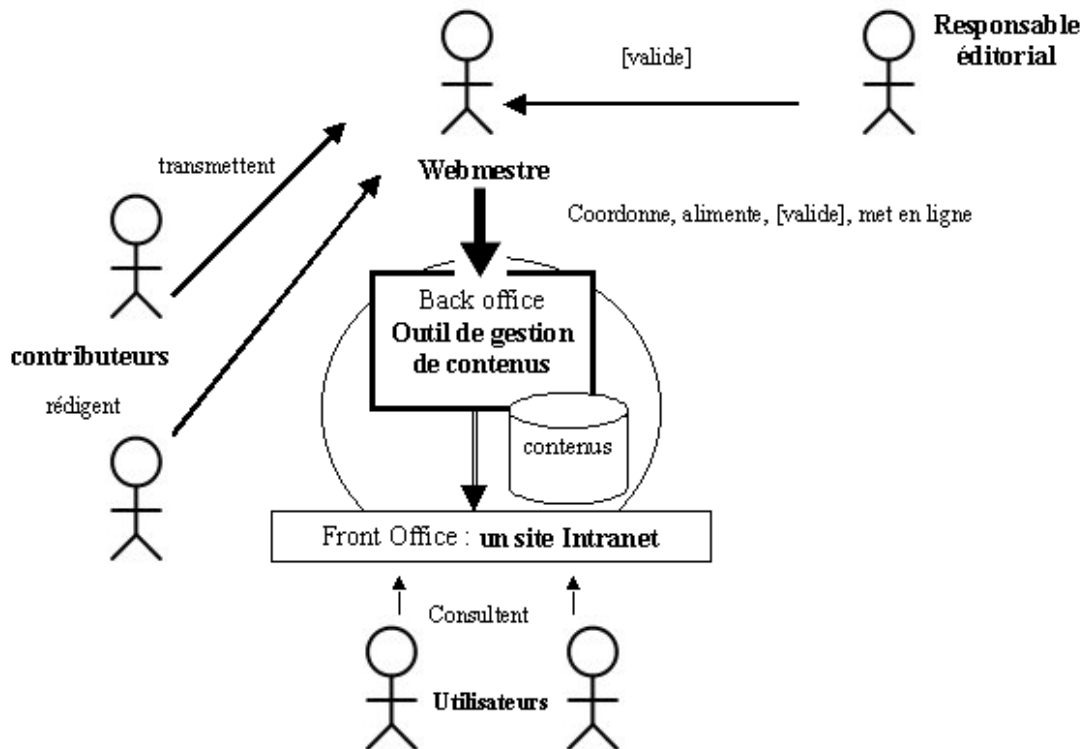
Responsable éditorial

[valide]

transmettent

Webmestre

Coordonne, alimente, [valide], met en ligne

Back office
Outil de gestion de contenus

contributeurs

rédigent

contenus

Front Office : un site Intranet

Consultent

Utilisateurs